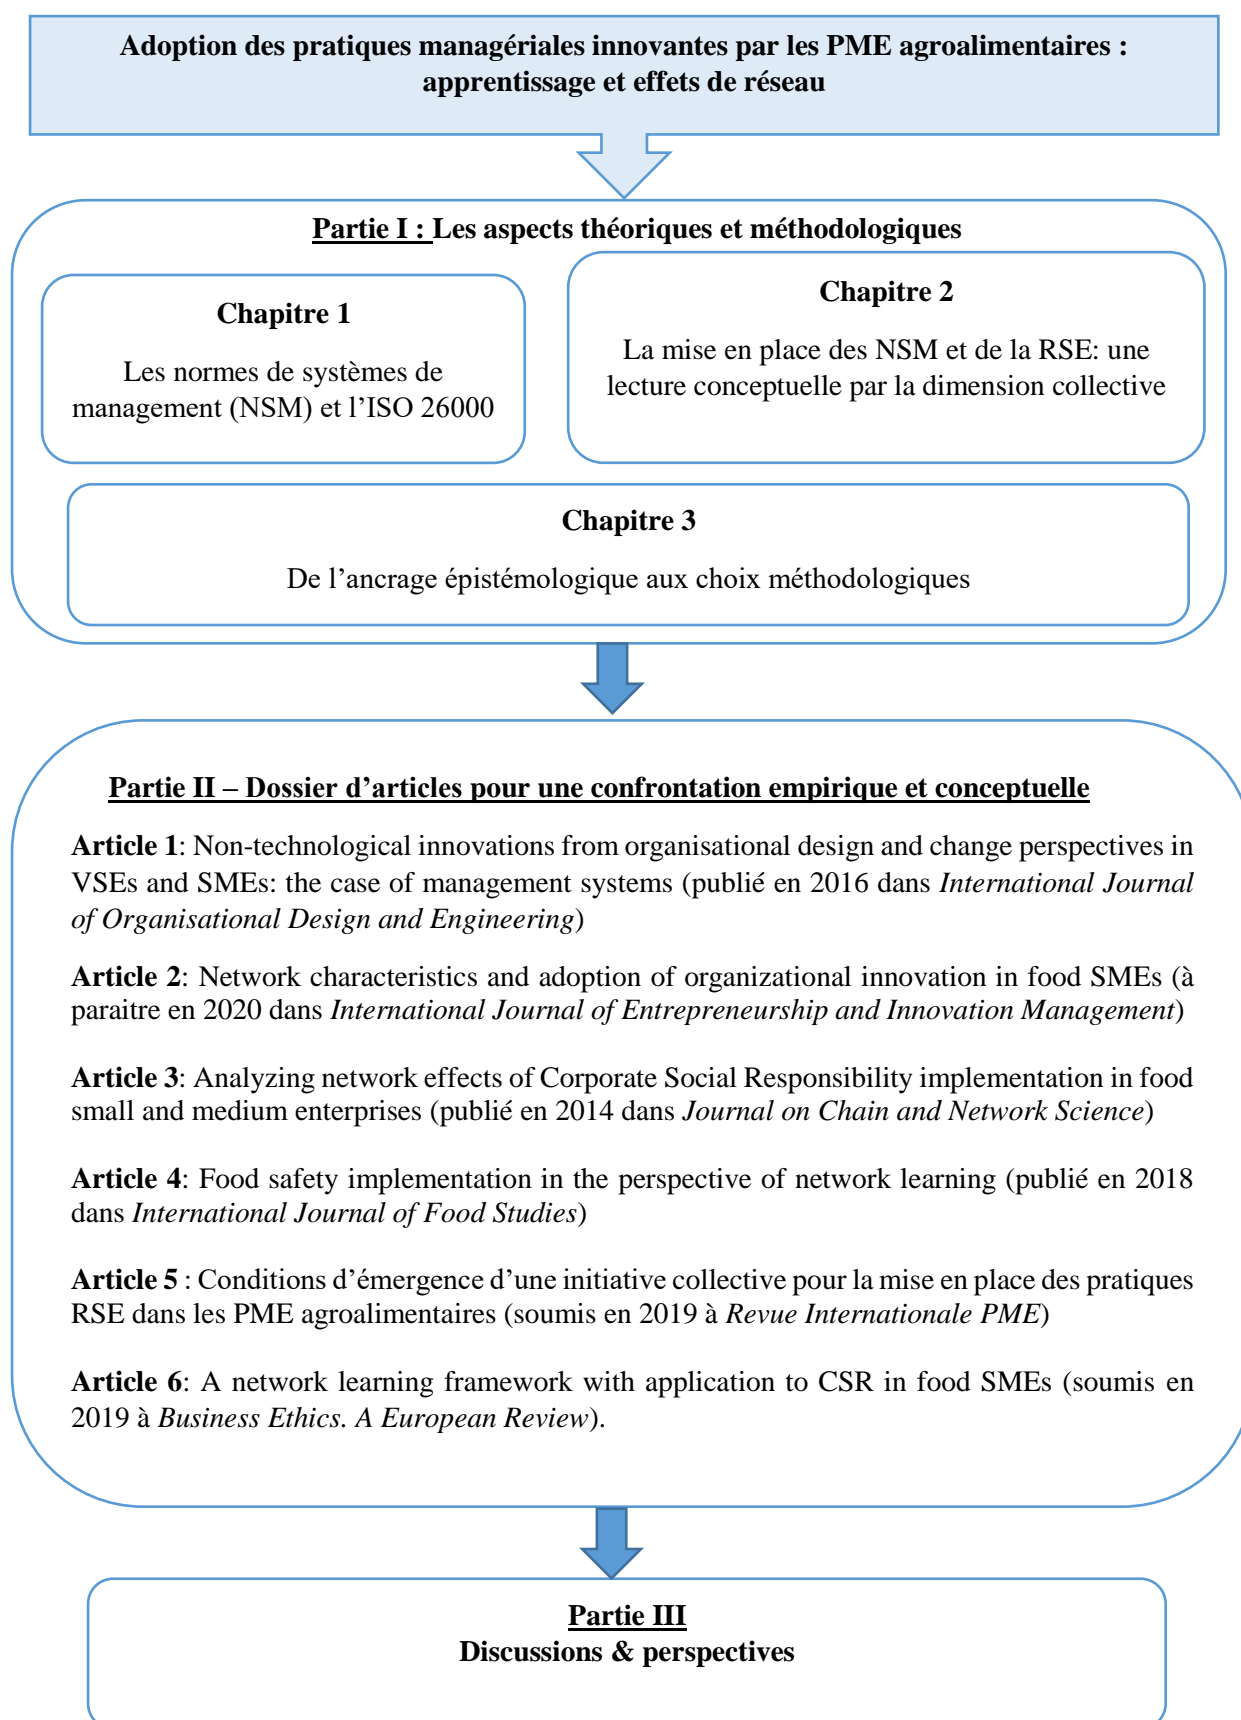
Adoption des pratiques managériales innovantes par les PME agroalimentaires : apprentissage et effets de réseau

Partie I : Les aspects théoriques et méthodologiques

Chapitre 1

Les normes de systèmes de management (NSM) et l'ISO 26000

Chapitre 2

La mise en place des NSM et de la RSE: une lecture conceptuelle par la dimension collective

Chapitre 3

De l'ancrage épistémologique aux choix méthodologiques

Partie II – Dossier d'articles pour une confrontation empirique et conceptuelle

Article 1: Non-technological innovations from organisational design and change perspectives in VSEs and SMEs: the case of management systems (publié en 2016 dans International Journal of Organisational Design and Engineering)

Article 2: Network characteristics and adoption of organizational innovation in food SMEs (à paraitre en 2020 dans International Journal of Entrepreneurship and Innovation Management)

Article 3: Analyzing network effects of Corporate Social Responsibility implementation in food small and medium enterprises (publié en 2014 dans Journal on Chain and Network Science)

Article 4: Food safety implementation in the perspective of network learning (publié en 2018 dans International Journal of Food Studies)

Article 5 : Conditions d'émergence d'une initiative collective pour la mise en place des pratiques RSE dans les PME agroalimentaires (soumis en 2019 à Revue Internationale PME)

Article 6: A network learning framework with application to CSR in food SMEs (soumis en 2019 à Business Ethics. A European Review).

Partie III
Discussions & perspectives